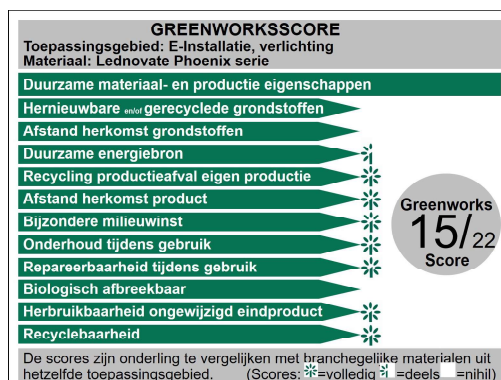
GREENWORKSSCORE
Toepassingsgebied: E-Installatie, verlichting
Materiaal: Lednovate Phoenix serie

Duurzame materiaal- en productie eigenschappen
Hernieuwbare en/of gerecyclede grondstoffen
Afstand herkomst grondstoffen
Duurzame energiebron
Recycling productieafval eigen productie
Afstand herkomst product
Bijzondere milieuwinst
Onderhoud tijdens gebruik
Repareerbaarheid tijdens gebruik
Biologisch afbreekbaar
Herbruikbaarheid ongewijzigd eindproduct
Recyclebaarheid

Greenworks
15/22
Score

De scores zijn onderling te vergelijken met branchegelijke materialen uit hetzelfde toepassingsgebied. (Scores: =volledig =deels =nihil)